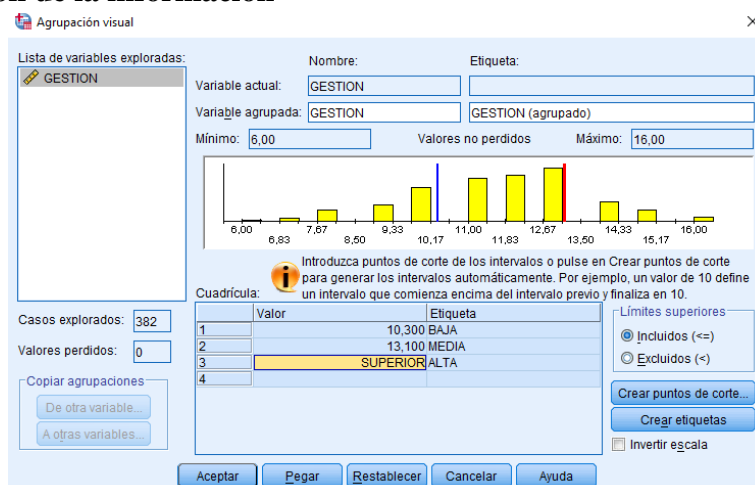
Agrupación visual

Lista de variables exploradas:
GESTION

Nombre:
Etiqueta:
Variable actual: GESTION
Variable agrupada: GESTION
GESTION (agrupado)
Mínimo: 6,00
Valores no perdidos
Máximo: 16,00

6,00
6,83
7,67
8,50
9,33
10,17
11,00
11,83
12,67
13,50
14,33
15,17
16,00

Cuadrícula:
Introduzca puntos de corte de los intervalos o pulse en Crear puntos de corte para generar los intervalos automáticamente. Por ejemplo, un valor de 10 define un intervalo que comienza encima del intervalo previo y finaliza en 10.

| | Valor | Etiqueta |
|---|---|---|
| 1 | 10,300 | BAJA |
| 2 | 13,100 | MEDIA |
| 3 | SUPERIOR | ALTA |
| 4 | | |

Casos explorados: 382
Valores perdidos: 0

Copiar agrupaciones
De otra variable...
A otras variables...

Límites superiores
Incluidos (<=)
Excluidos (<)

Crear puntos de corte...
Crear etiquetas
Invertir escala

Aceptar
Pegar
Restablecer
Cancelar
Ayuda